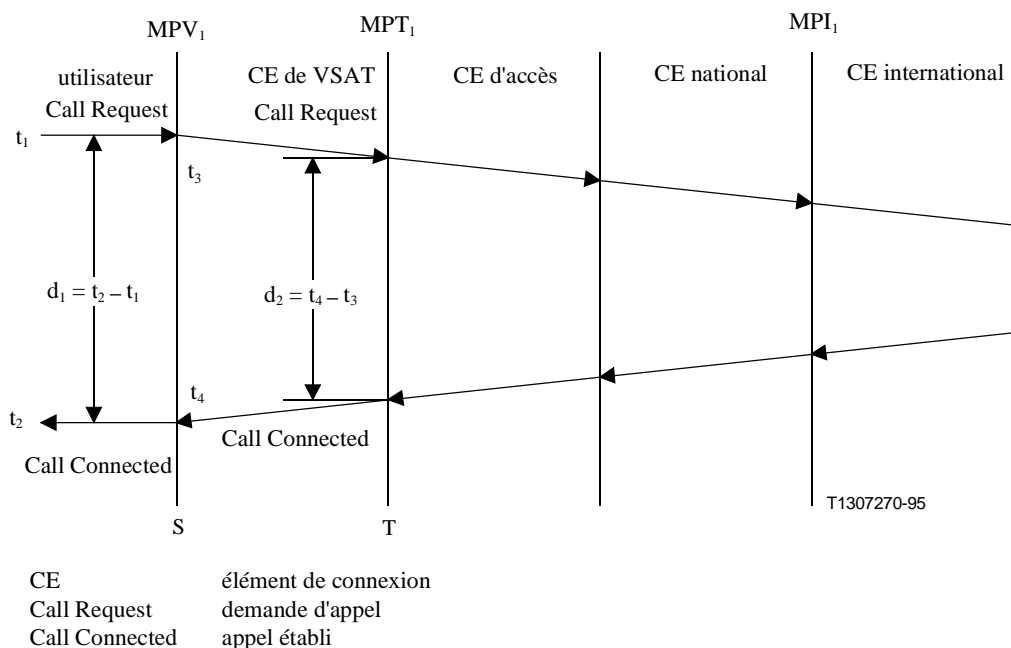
$MPV_1$

$MPT_1$

$MPI_1$

utilisateur

CE de VSAT

CE d'accès

CE national

CE international

Call Request

Call Request

$t_1$

$t_3$

$d_1 = t_2 - t_1$

$d_2 = t_4 - t_3$

$t_4$

$t_2$

Call Connected

Call Connected

T1307270-95

S

T

| | |
|---|---|
| CE | élément de connexion |
| Call Request | demande d'appel |
| Call Connected | appel établi |